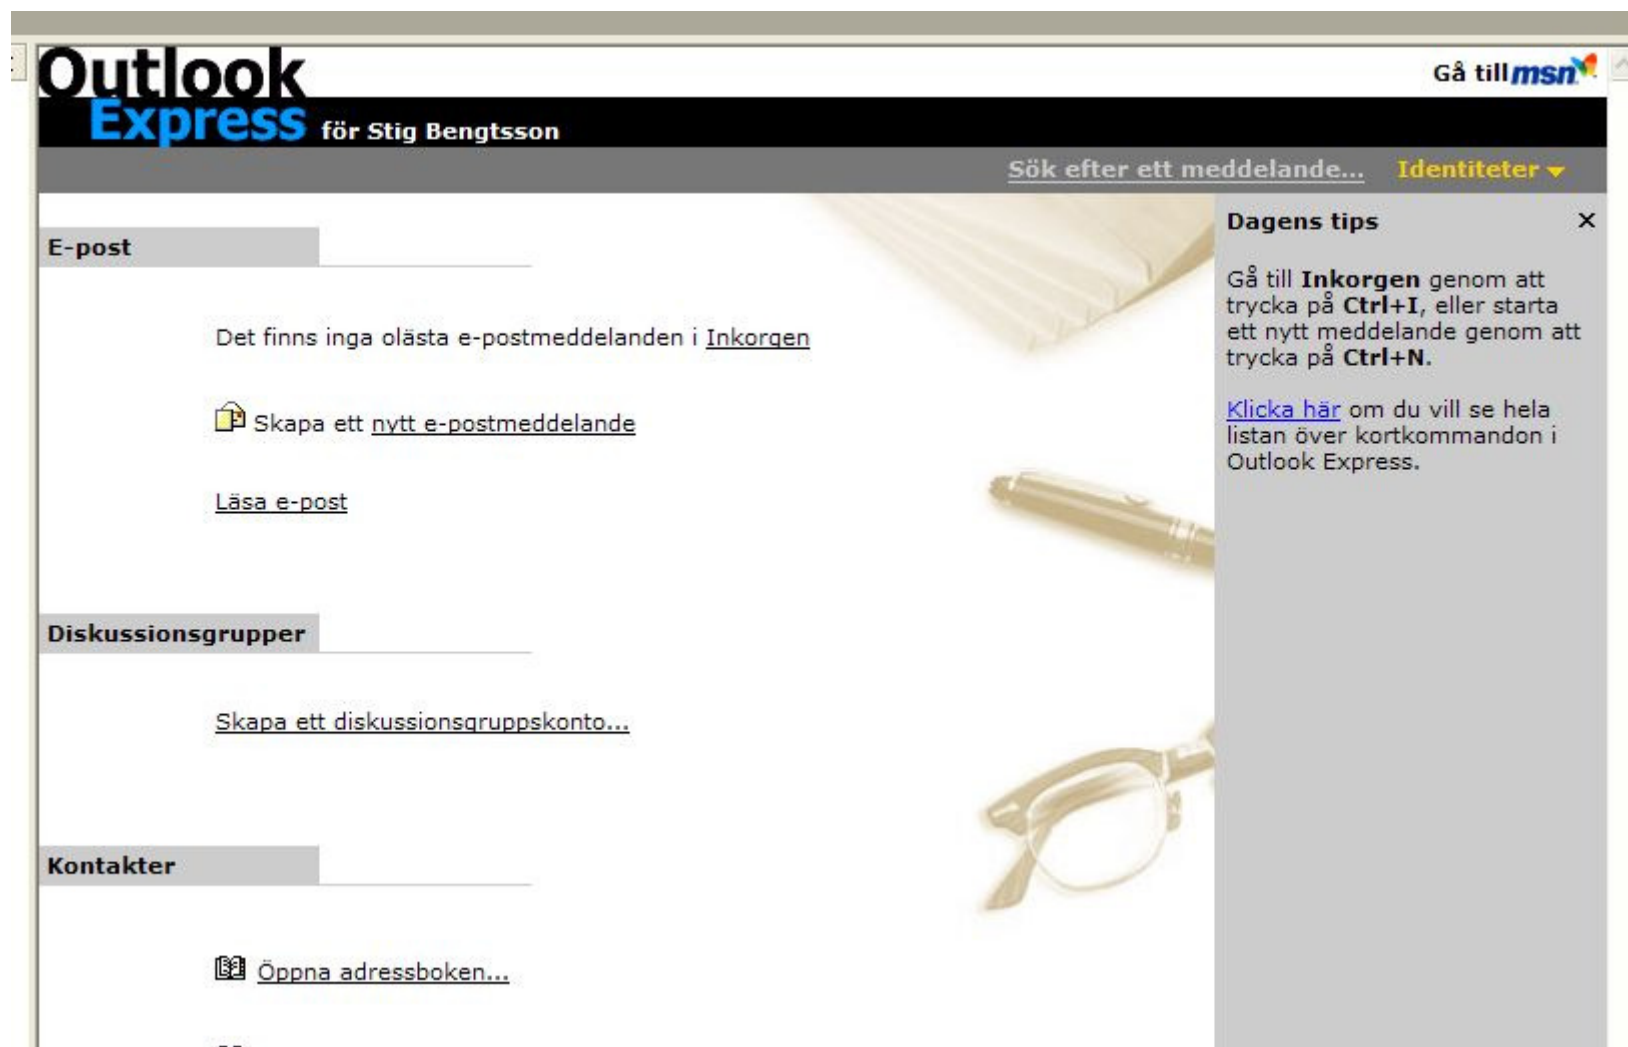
Outlook Express för Stig Bengtsson

Gå till msn

Sök efter ett meddelande... Identiteter

E-post

Det finns inga olästa e-postmeddelanden i Inkorgen

Skapa ett nytt e-postmeddelande

Läsa e-post

Diskussionsgrupper

Skapa ett diskussionsgruppskonto...

Kontakter

Öppna adressboken...

Dagens tips ×

Gå till **Inkorgen** genom att trycka på **Ctrl+I**, eller starta ett nytt meddelande genom att trycka på **Ctrl+N**.

Klicka här om du vill se hela listan över kortkommandon i Outlook Express.